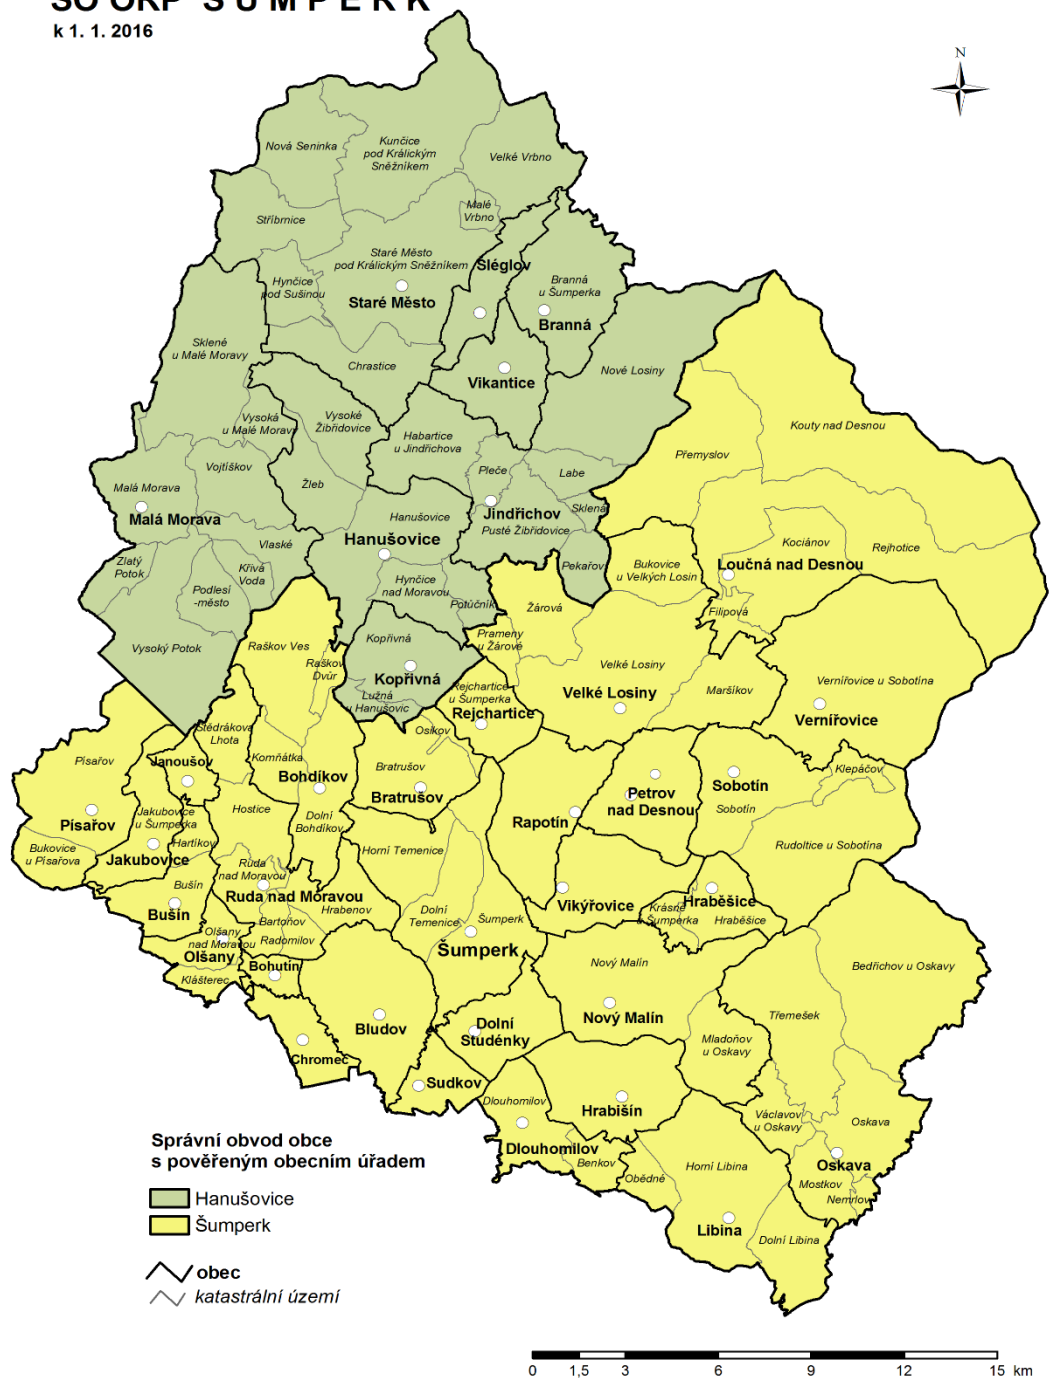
SO ORP Š U M P E R K
k 1. 1. 2016

N

Nová Seninka
Kunčice pod Králickým Sněžníkem
Velké Vrbno
Stříbrnice
Malé Vrbno
Staré Město pod Králickým Sněžníkem
Sléglov
Hynčice pod Sušinou
Staré Město
Branná u Šumperka
Branná
Sklené u Malé Moravy
Chrastice
Nové Losiny
Vikantice
Vysoká u Malé Moravy
Vysoké Žibřidovice
Habartice u Jindřichova
Kouty nad Desnou
Vojtíškov
Přemyslov
Pleče
Labe
Žleb
Malá Morava
Malá Morava
Hanušovice
Jindřichov
Sklená
Pusté Žibřidovice
Vlaské
Hanušovice
Kociánov
Rejhotice
Bukovice u Velkých Losin
Zlatý Potok
Křivá Voda
Hynčice nad Moravou
Pekařov
Loučná nad Desnou
Podlesí -město
Potůčník
Žárová
Filipová
Kopřivná
Prameny u Žárové
Vysoký Potok
Raškov Ves
Raškov Dvůr
Velké Losiny
Kopřivná
Vernířovice u Sobotína
Rejchartice u Šumperka
Maršíkov
Velké Losiny
Lužná u Hanušovic
Rejchartice
Vernířovice
Třebdrákova Lhota
Oskvov
Komňátka
Janoušov
Písařov
Bratrušov
Klepáčov
Bohdíkov
Sobotín
Petrov nad Desnou
Bratrušov
Jakubovice u Šumperka
Hostice
Sobotín
Písařov
Dolní Bohdíkov
Rapotín
Hartíkov
Horní Temenice
Rudoltice u Sobotína
Bukovice u Písařova
Jakubovice
Ruda nad Moravou
Bušín
Hrabešice
Ruda nad Moravou
Vikýřovice
Krásné u Šumperka
Hrabešice
Bušín
Hrabenov
Dolní Temenice
Šumperk
Bartoňov
Olšany nad Moravou
Radomilov
Šumperk
Nový Malín
Bedřichov u Oskavy
Olšany
Bohutín
Klášterec
Třemešek
Nový Malín
Bludov
Dolní Studénky
Mladoňov u Oskavy
Chromeč
Sudkov
Dlouhomilov
Hrabišín
Václavov u Oskavy
Oskava
Správní obvod obce s pověřeným obecním úřadem
Dlouhomilov
Benkov
Horní Libina
Oskava
Obědné
Mostkov
Nemrlov
Hanušovice
Šumperk
Libina
Dolní Libina
obec
katastrální území

0 1,5 3 6 9 12 15 km